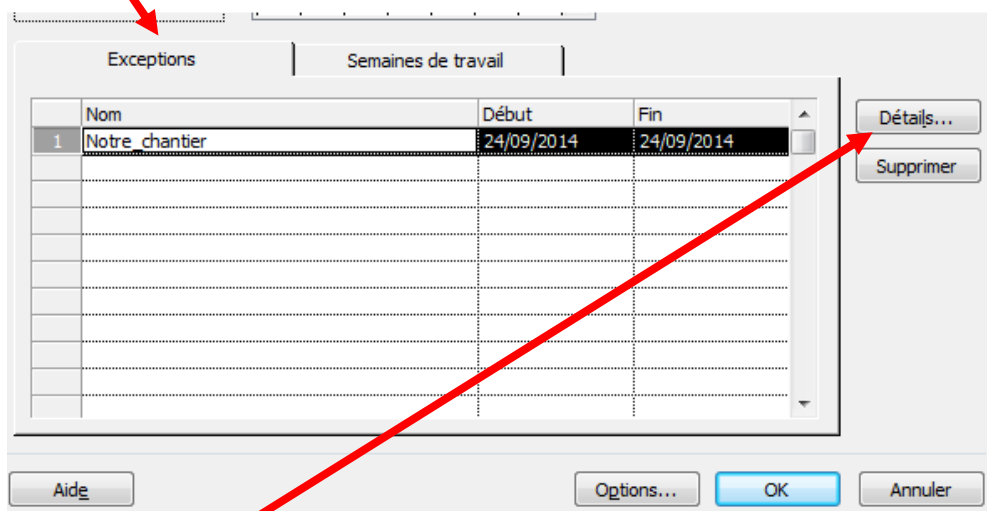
Exceptions

Semaines de travail

| | Nom | Début | Fin |
|---|---|---|---|
| 1 | Notre_chantier | 24/09/2014 | 24/09/2014 |
| | | | |
| | | | |
| | | | |
| | | | |
| | | | |
| | | | |
| | | | |
| | | | |
| | | | |
| | | | |

Détails...

Supprimer

Aide

Options...

OK

Annuler